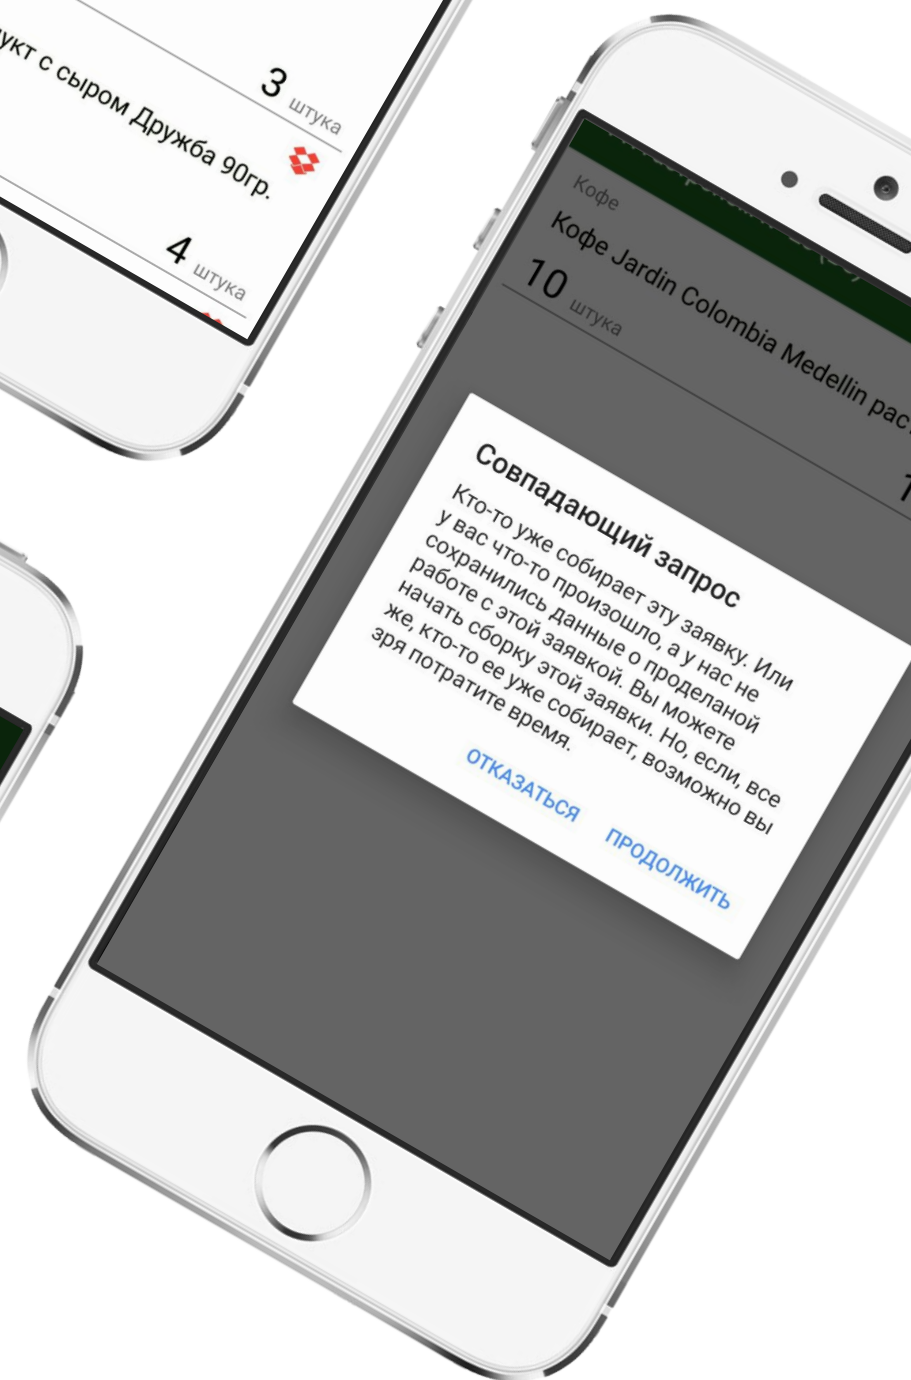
укт с сыром Дружба 90гр.

3 штука

4 штука

Кофе

Кофе Jardin Colombia Medellin рас

10 штука

Совпадающий запрос

Кто-то уже собирает эту заявку. Или у вас что-то произошло, а у нас не сохранились данные о проделаной работе с этой заявкой. Вы можете начать сборку этой заявки. Но, если, все же, кто-то ее уже собирает, возможно вы зря потратите время.

ОТКАЗАТЬСЯ

ПРОДОЛЖИТЬ